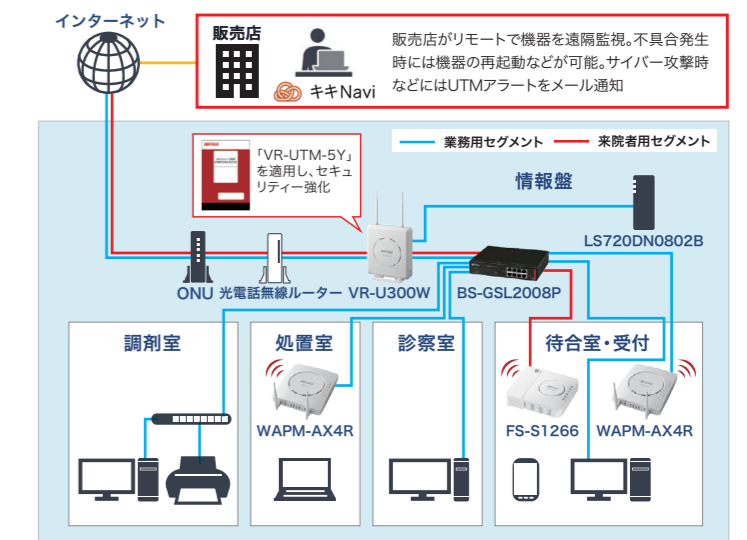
インターネット

販売店

キキNavi

販売店がリモートで機器を遠隔監視。不具合発生時には機器の再起動などが可能。サイバー攻撃時などにはUTMアラートをメール通知

業務用セグメント
来院者用セグメント

「VR-UTM-5Y」を適用し、セキュリティー強化

情報盤

LS720DN0802B

ONU
光電話無線ルーター
VR-U300W
BS-GSL2008P

調剤室

処置室

診察室

待合室・受付

WAPM-AX4R

FS-S1266

WAPM-AX4R